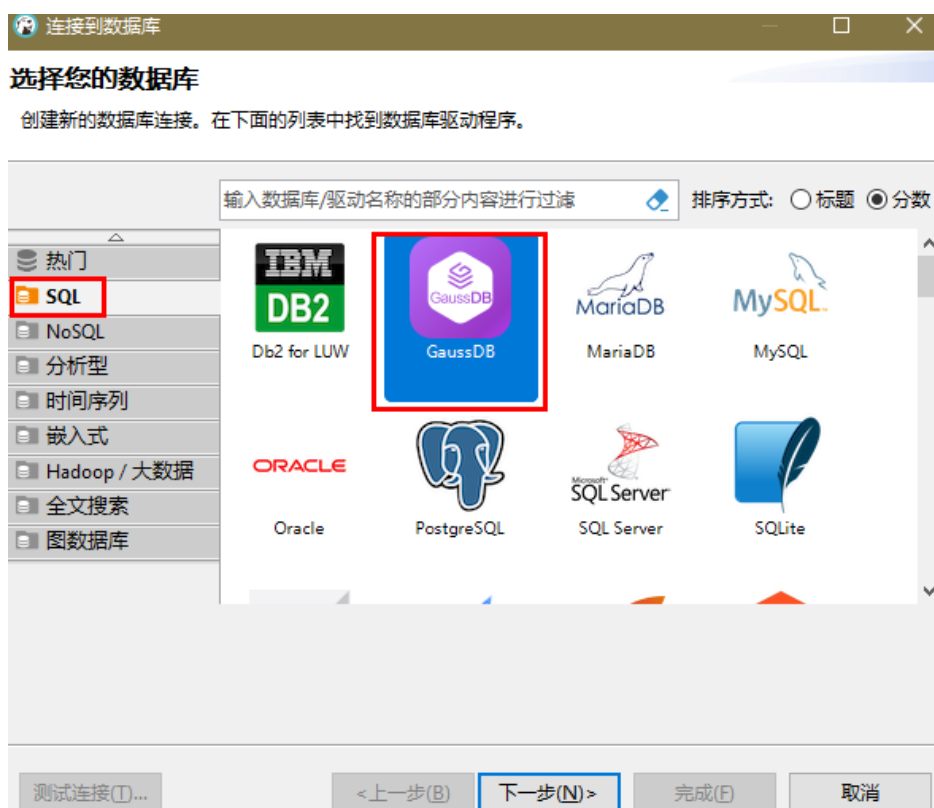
连接到数据库

选择您的数据库

创建新的数据库连接。在下面的列表中找到数据库驱动程序。

输入数据库/驱动名称的部分内容进行过滤

排序方式: 标题 分数

热门
SQL
NoSQL
分析型
时间序列
嵌入式
Hadoop / 大数据
全文搜索
图数据库

IBM DB2
Db2 for LUW
GaussDB
GaussDB
MariaDB
MariaDB
MySQL
MySQL
ORACLE
Oracle
PostgreSQL
Microsoft SQL Server
SQL Server
SQLite

测试连接(T)...
< 上一步(B)
下一步(N) >
完成(F)
取消